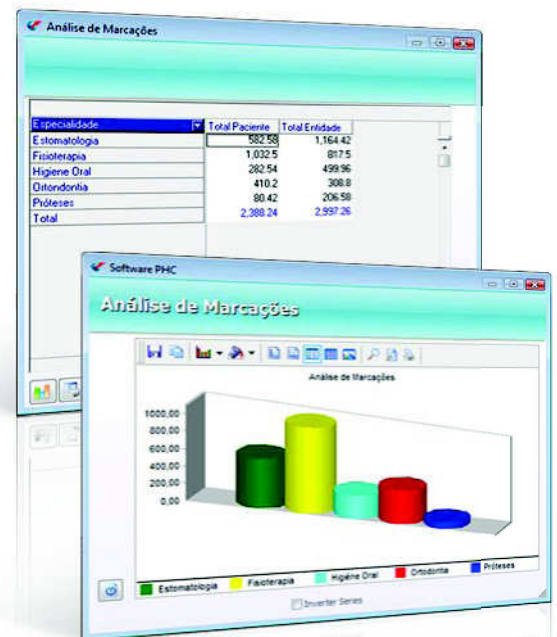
Análise de Marcações

| Especialidade | Total Paciente | Total Entidade |
|---|---|---|
| Estomatologia | 582.58 | 1,164.42 |
| Fisioterapia | 1,032.5 | 817.5 |
| Higiene Oral | 282.54 | 499.96 |
| Ortondontia | 410.2 | 308.8 |
| Próteses | 80.42 | 206.58 |
| Total | 2,388.24 | 2,997.26 |

Software PHC

Análise de Marcações

Análise de Marcações

1000,00
800,00
600,00
400,00
200,00
0,00

Estomatologia
Fisioterapia
Higiene Oral
Ortodontia
Próteses

Inverter Series